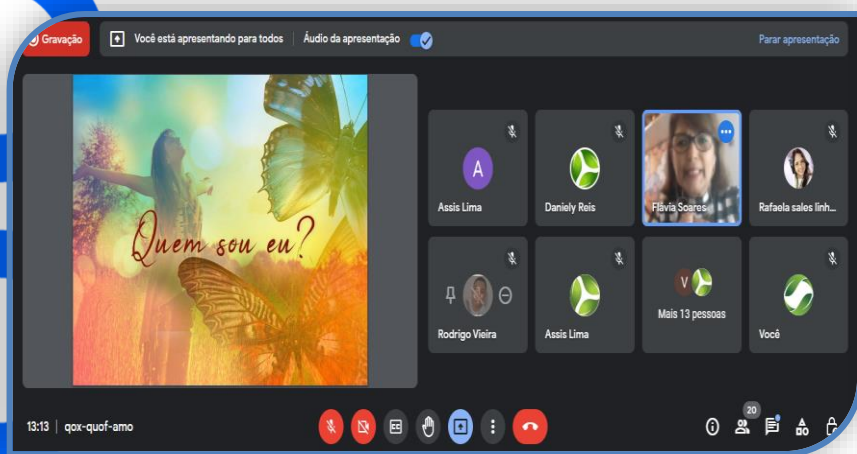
Gravação
Você está apresentando para todos
Áudio da apresentação
Parar apresentação

Quem sou eu?

A
Assis Lima
Daniely Reis
Flávia Soares
Rafaela sales linh...
Rodrigo Vieira
Assis Lima
V
Mais 13 pessoas
Você

13:13 | qox-quof-amo
20